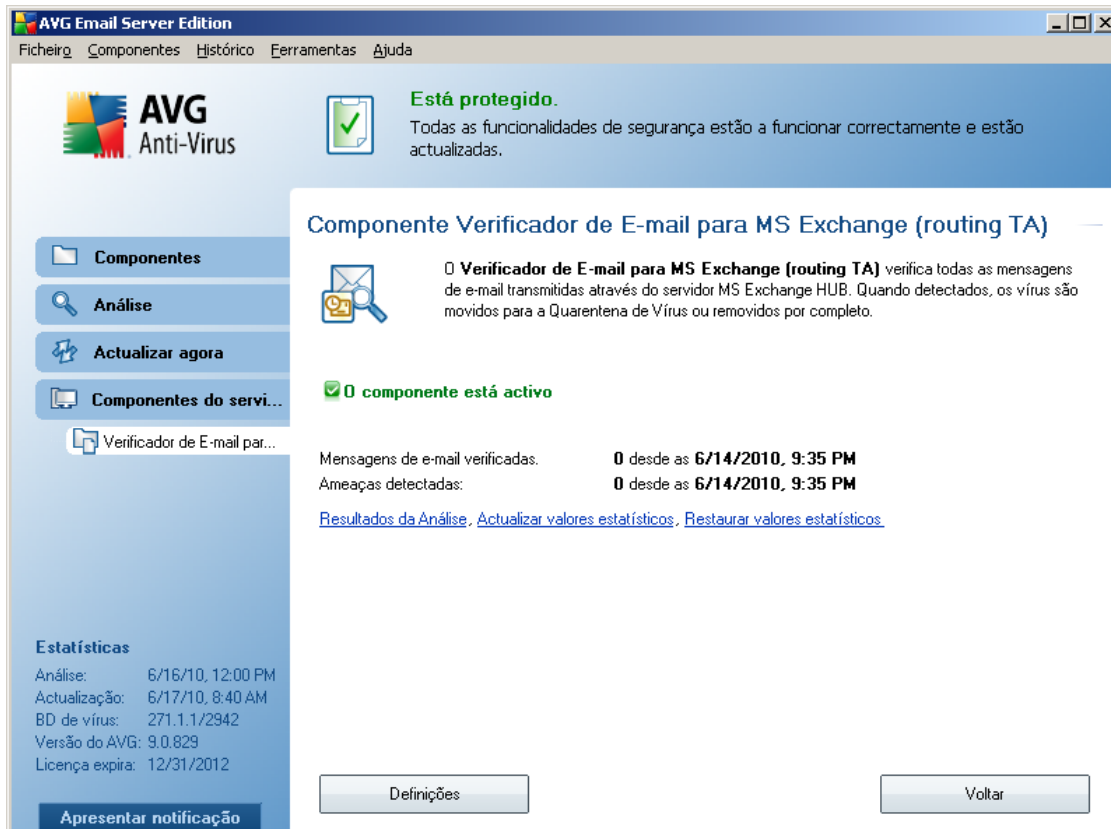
AVG Email Server Edition

Ficheiro Componentes Histórico Ferramentas Ajuda

AVG Anti-Virus

Está protegido.
Todas as funcionalidades de segurança estão a funcionar correctamente e estão actualizadas.

Componente Verificador de E-mail para MS Exchange (routing TA)

O **Verificador de E-mail para MS Exchange (routing TA)** verifica todas as mensagens de e-mail transmitidas através do servidor MS Exchange HUB. Quando detectados, os vírus são movidos para a Quarentena de Vírus ou removidos por completo.

O componente está activo

| | |
|---|---|
| Mensagens de e-mail verificadas. | **0** desde as **6/14/2010, 9:35 PM** |
| Ameaças detectadas: | **0** desde as **6/14/2010, 9:35 PM** |

Resultados da Análise, Actualizar valores estatísticos, Restaurar valores estatísticos

Componentes

Análise

Actualizar agora

Componentes do servi...

Verificador de E-mail par...

Estatísticas

| | |
|---|---|
| Análise: | 6/16/10, 12:00 PM |
| Actualização: | 6/17/10, 8:40 AM |
| BD de vírus: | 271.1.1/2942 |
| Versão do AVG: | 9.0.829 |
| Licença expira: | 12/31/2012 |

Apresentar notificação

Definições

Voltar